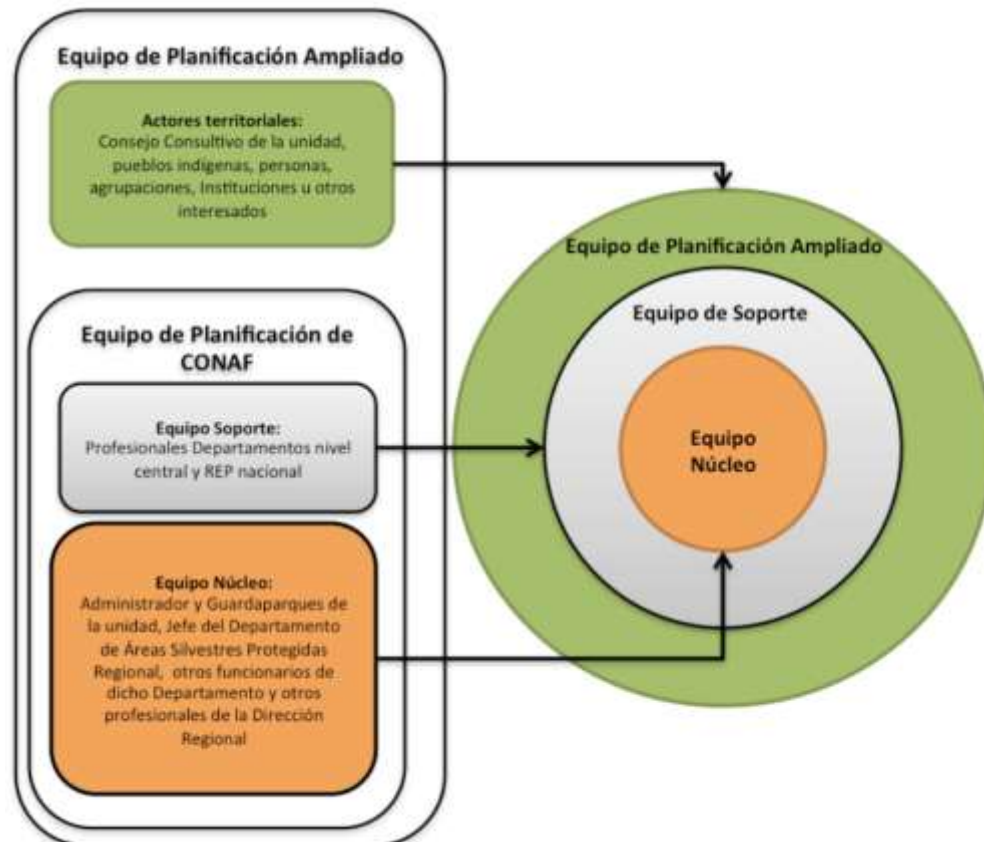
Equipo de Planificación Ampliado

Actores territoriales:
Consejo Consultivo de la unidad, pueblos indígenas, personas, agrupaciones, Instituciones u otros interesados

Equipo de Planificación de CONAF

Equipo Soporte:
Profesionales Departamentos nivel central y REP nacional

Equipo Núcleo:
Administrador y Guardaparques de la unidad, Jefe del Departamento de Áreas Silvestres Protegidas Regional, otros funcionarios de dicho Departamento y otros profesionales de la Dirección Regional

Equipo de Planificación Ampliado

Equipo de Soporte

Equipo Núcleo